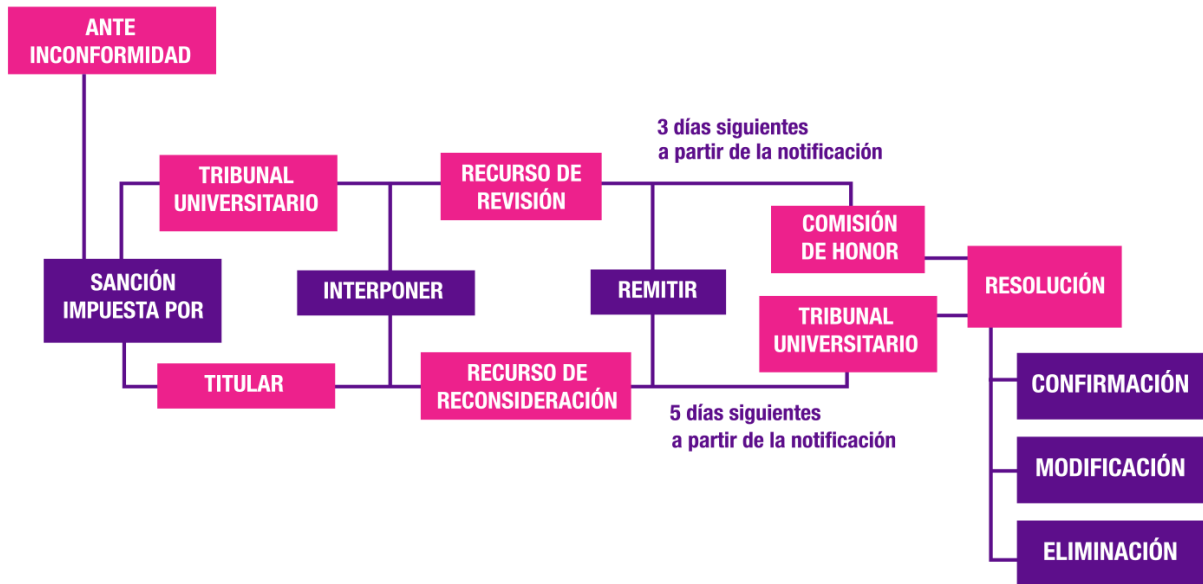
ANTE INCONFORMIDAD

SANCIÓN IMPUESTA POR

TRIBUNAL UNIVERSITARIO

TITULAR

INTERPONER

RECURSO DE REVISIÓN

RECURSO DE RECONSIDERACIÓN

3 días siguientes a partir de la notificación

REMITIR

5 días siguientes a partir de la notificación

COMISIÓN DE HONOR

TRIBUNAL UNIVERSITARIO

RESOLUCIÓN

CONFIRMACIÓN

MODIFICACIÓN

ELIMINACIÓN